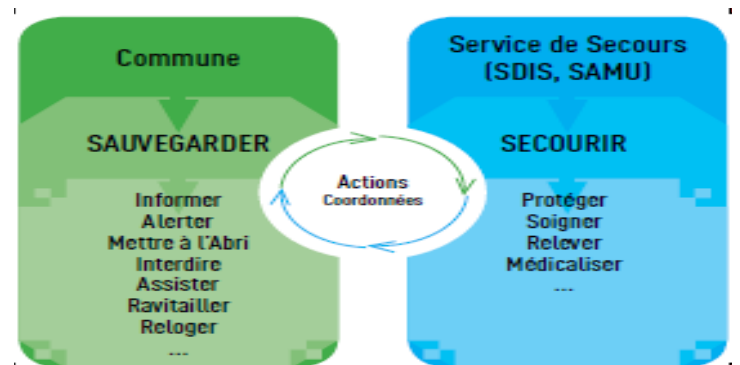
Commune

SAUVEGARDER

Informer
Alerter
Mettre à l'Abri
Interdire
Assister
Ravitailler
Reloger
...

Actions
Coordonnées

Service de Secours
(SDIS, SAMU)

SECOURIR

Protéger
Soigner
Relever
Médicaliser
...